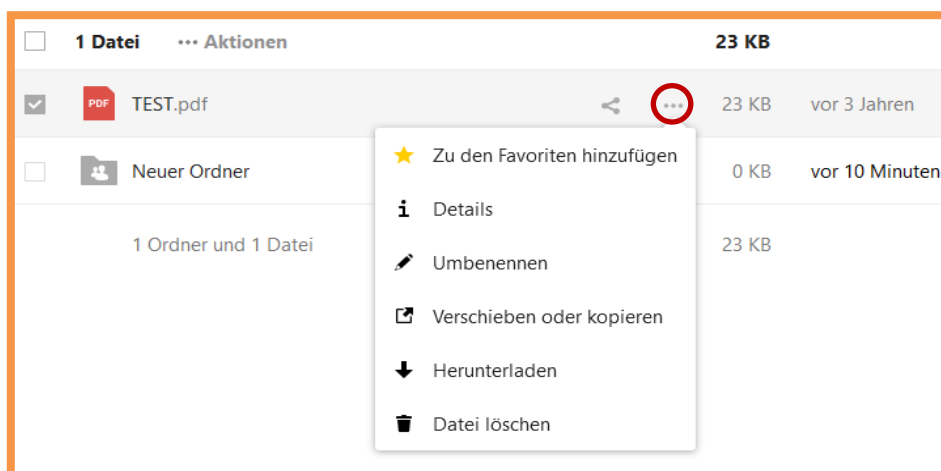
1 Datei ··· Aktionen 23 KB

PDF TEST.pdf 23 KB vor 3 Jahren

Neuer Ordner 0 KB vor 10 Minuten

1 Ordner und 1 Datei 23 KB

Zu den Favoriten hinzufügen
Details
Umbenennen
Verschieben oder kopieren
Herunterladen
Datei löschen